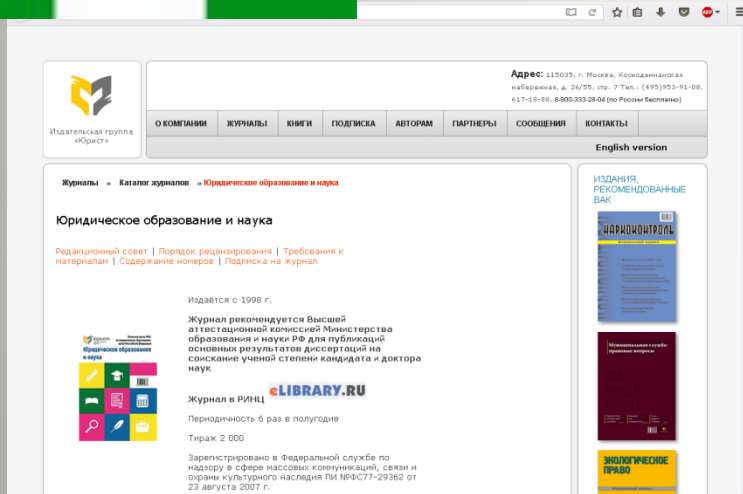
Издательская группа «Юрист»

Адрес: 115035, г. Москва, Космодамианская набережная, д. 26/55, стр. 7 Тел.: (495)953-91-08, 617-18-88, 8-800-333-28-04 (по России бесплатно)

О КОМПАНИИ | ЖУРНАЛЫ | КНИГИ | ПОДПИСКА | АВТОРАМ | ПАРТНЕРЫ | СООБЩЕНИЯ | КОНТАКТЫ

English version

Журналы » Каталог журналов » Юридическое образование и наука

Юридическое образование и наука

Редакционный совет | Порядок рецензирования | Требования к материалам | Содержание номеров | Подписка на журнал

Юридическое образование и наука

Издаётся с 1998 г.

Журнал рекомендуется Высшей аттестационной комиссией Министерства образования и науки РФ для публикаций основных результатов диссертаций на соискание ученой степени кандидата и доктора наук

Журнал в РИНЦ eLIBRARY.RU

Периодичность 6 раз в полугодие

Тираж 2 000

Зарегистрировано в Федеральной службе по надзору в сфере массовых коммуникаций, связи и охраны культурного наследия ПИ №ФС77-29362 от 23 августа 2007 г.

ИЗДАНИЯ, РЕКОМЕНДОВАННЫЕ ВАК

НАРКОКОНТРОЛЬ

Муниципальная служба: правовые вопросы

ЭКОЛОГИЧЕСКОЕ ПРАВО